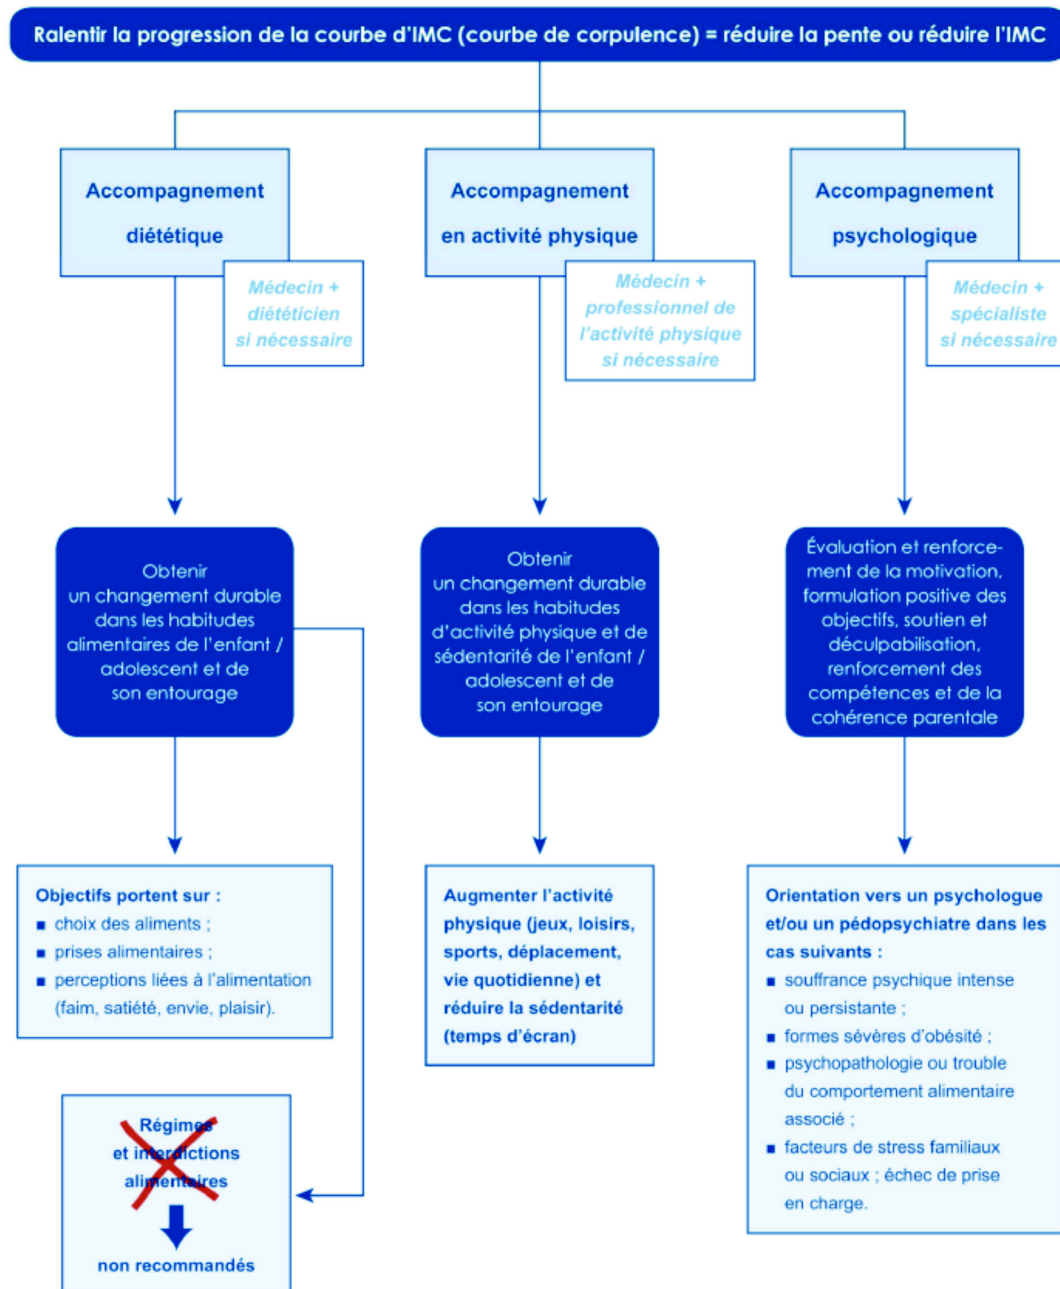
Ralentir la progression de la courbe d'IMC (courbe de corpulence) = réduire la pente ou réduire l'IMC

Accompagnement diététique

Médecin + diététicien si nécessaire

Accompagnement en activité physique

Médecin + professionnel de l'activité physique si nécessaire

Accompagnement psychologique

Médecin + spécialiste si nécessaire

Obtenir un changement durable dans les habitudes alimentaires de l'enfant / adolescent et de son entourage

Obtenir un changement durable dans les habitudes d'activité physique et de sédentarité de l'enfant / adolescent et de son entourage

Évaluation et renforcement de la motivation, formulation positive des objectifs, soutien et déculpabilisation, renforcement des compétences et de la cohérence parentale

Objectifs portent sur :
■ choix des aliments ;
■ prises alimentaires ;
■ perceptions liées à l'alimentation (faim, satiété, envie, plaisir).

Augmenter l'activité physique (jeux, loisirs, sports, déplacement, vie quotidienne) et réduire la sédentarité (temps d'écran)

Orientation vers un psychologue et/ou un pédopsychiatre dans les cas suivants :
■ souffrance psychique intense ou persistante ;
■ formes sévères d'obésité ;
■ psychopathologie ou trouble du comportement alimentaire associé ;
■ facteurs de stress familiaux ou sociaux ; échec de prise en charge.

Régimes et interdictions alimentaires

non recommandés